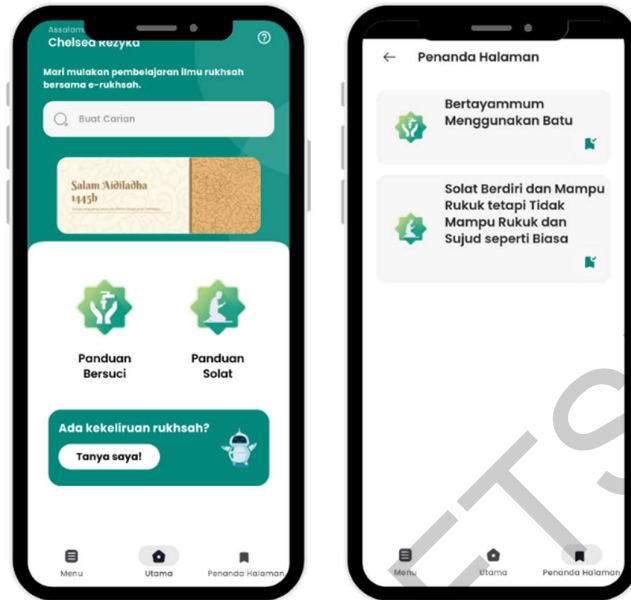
Assalam
Chelsea Rezyka

Mari mulakan pembelajaran ilmu rukhsah bersama e-rukhsah.

Buat Carian

Salam Aidiladha 1445h

Panduan Bersuci

Panduan Solat

Ada kekeliruan rukhsah?

Tanya saya!

Menu
Utama
Penanda Halaman

Penanda Halaman

Bertayammum Menggunakan Batu

Solat Berdiri dan Mampu Rukuk tetapi Tidak Mampu Rukuk dan Sujud seperti Biasa

Menu
Utama
Penanda Halaman

ETS